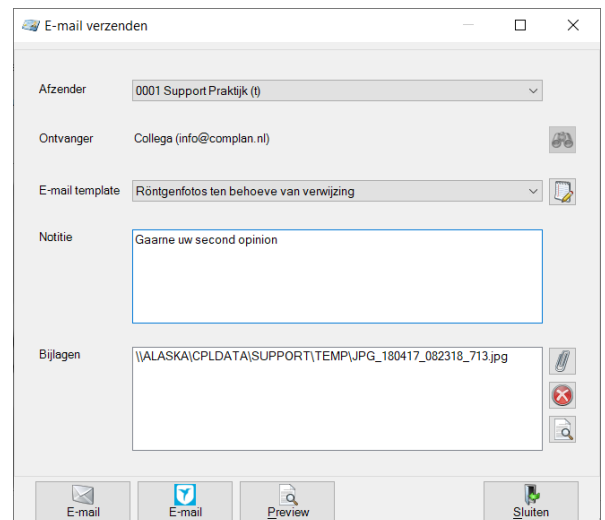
E-mail verzenden

Afzender
0001 Support Praktijk (t)

Ontvanger
Collega (info@complan.nl)

E-mail template
Röntgenfotos ten behoeve van verwijzing

Notitie
Gaarne uw second opinion

Bijlagen
\\ALASKA\CPLDATA\SUPPORT\TEMP\JPG_180417_082318_713.jpg

E-mail
E-mail
Preview
Sluiten